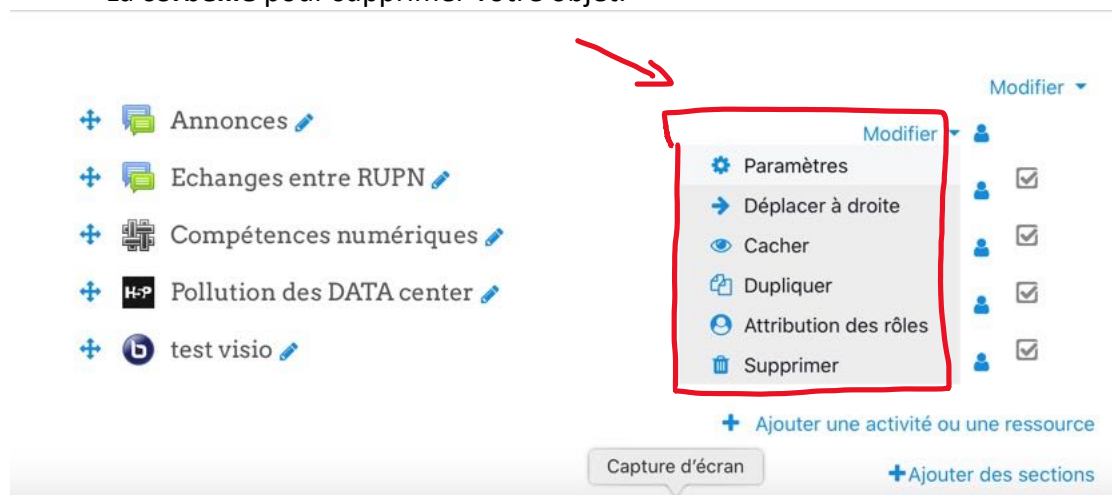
La corbeille pour supprimer votre objet.

Modifier

Annonces

Echanges entre RUPN

Compétences numériques

Pollution des DATA center

test visio

Modifier

Paramètres

Déplacer à droite

Cacher

Dupliquer

Attribution des rôles

Supprimer

Ajouter une activité ou une ressource

Capture d'écran

Ajouter des sections